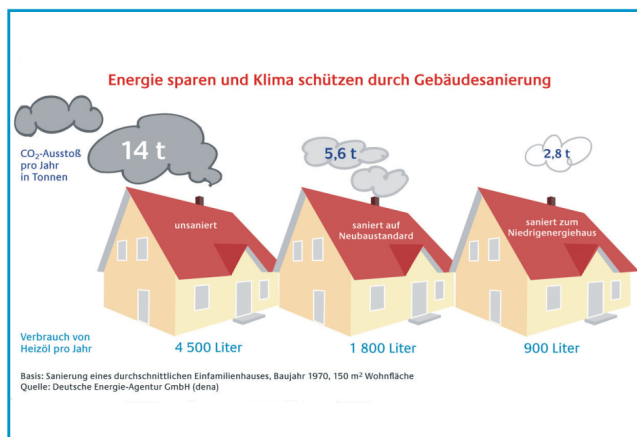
Energie sparen und Klima schützen durch Gebäudesanierung

$CO_2$-Ausstoß pro Jahr in Tonnen

14 t

5,6 t

2,8 t

unsaniert

saniert auf Neubaustandard

saniert zum Niedrigenergiehaus

Verbrauch von Heizöl pro Jahr

4 500 Liter

1 800 Liter

900 Liter

Basis: Sanierung eines durchschnittlichen Einfamilienhauses, Baujahr 1970, 150 m² Wohnfläche
Quelle: Deutsche Energie-Agentur GmbH (dena)